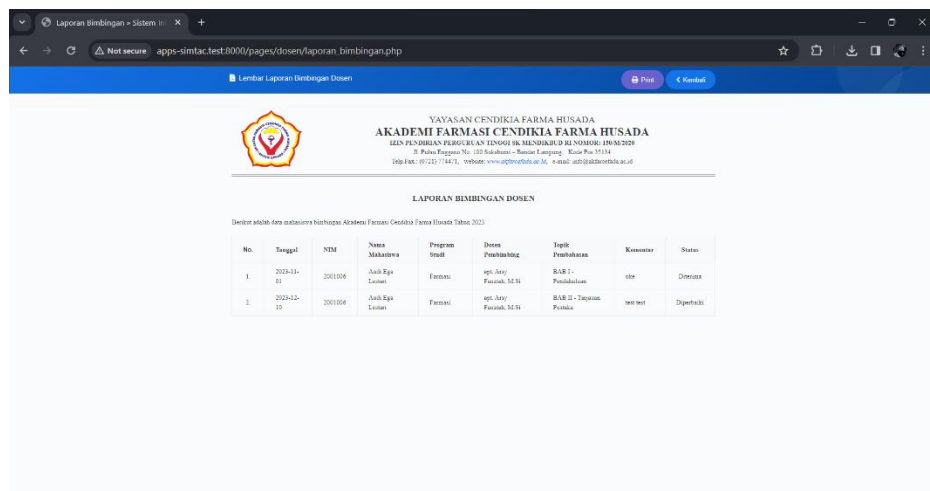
Laporan Bimbingan » Sistem In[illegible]

Not secure apps-simtac.test:8000/pages/dosen/laporan_bimbingan.php

Lembar Laporan Bimbingan Dosen

Print

< Kembali

YAYASAN CENDIKIA FARMA HUSADA
AKADEMI FARMASI CENDIKIA FARMA HUSADA
IZIN PENDIRIAN PERGURUAN TINGGI SK MENDIKBUD RI NOMOR: 150/M/2020
Jl. Pulau Pasyaro No. 100 Sukabumi – Bandar Lampung, Kode Pos 35134
Telp.Fax.: (0721) 774471, Website: www.akfarcefada.ac.id, e-mail: info@akfarcefada.ac.id

LAPORAN BIMBINGAN DOSEN

Berikut adalah data mahasiswa bimbingan Akademi Farmasi Cendikia Farma Husada Tahun 2023

| No. | Tanggal | NIM | Nama Mahasiswa | Program Studi | Dosen Pembimbing | Topik Pembahasan | Komentar | Status |
|---|---|---|---|---|---|---|---|---|
| 1. | 2023-11-01 | 2001006 | Asih Ega Lestari | Farmasi | apt. Arsy Fauziah, M.Si | BAB I - Pendahuluan | oke | Diterima |
| 2. | 2023-12-10 | 2001006 | Asih Ega Lestari | Farmasi | apt. Arsy Fauziah, M.Si | BAB II - Tinjauan Pustaka | test test | Diperbaiki |